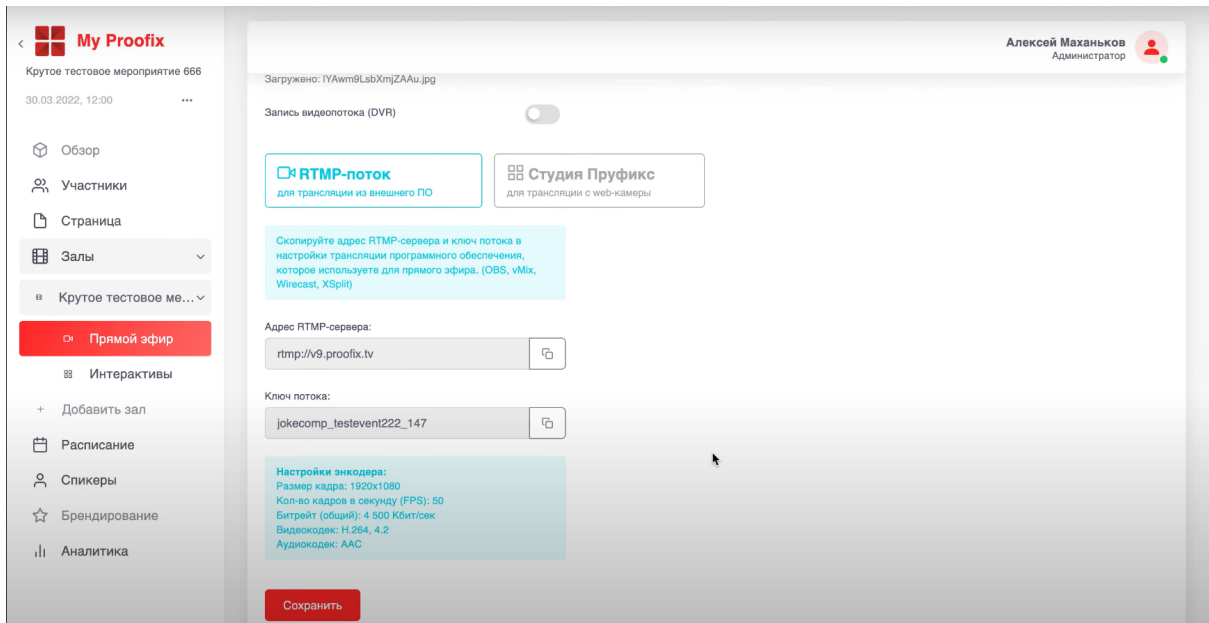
My Proofix

Крутое тестовое мероприятие 666

30.03.2022, 12:00 ...

Обзор

Участники

Страница

Залы

Крутое тестовое ме...

Прямой эфир

Интерактивы

Добавить зал

Расписание

Спикеры

Брендирование

Аналитика

Алексей Маханьков
Администратор

Загружено: lYAwm9LsbXmjZAAu.jpg

Запись видеопотока (DVR)

RTMP-поток
для трансляции из внешнего ПО

Студия Пруфикс
для трансляции с web-камеры

Скопируйте адрес RTMP-сервера и ключ потока в настройки трансляции программного обеспечения, которое используете для прямого эфира. (OBS, vMix, Wirecast, XSplit)

Адрес RTMP-сервера:

rtmp://v9.proofix.tv

Ключ потока:

jokecomp_testevent222_147

Настройки энкодера:
Размер кадра: 1920x1080
Кол-во кадров в секунду (FPS): 50
Битрейт (общий): 4 500 Кбит/сек
Видеокодек: H.264, 4.2
Аудиокодек: AAC

Сохранить